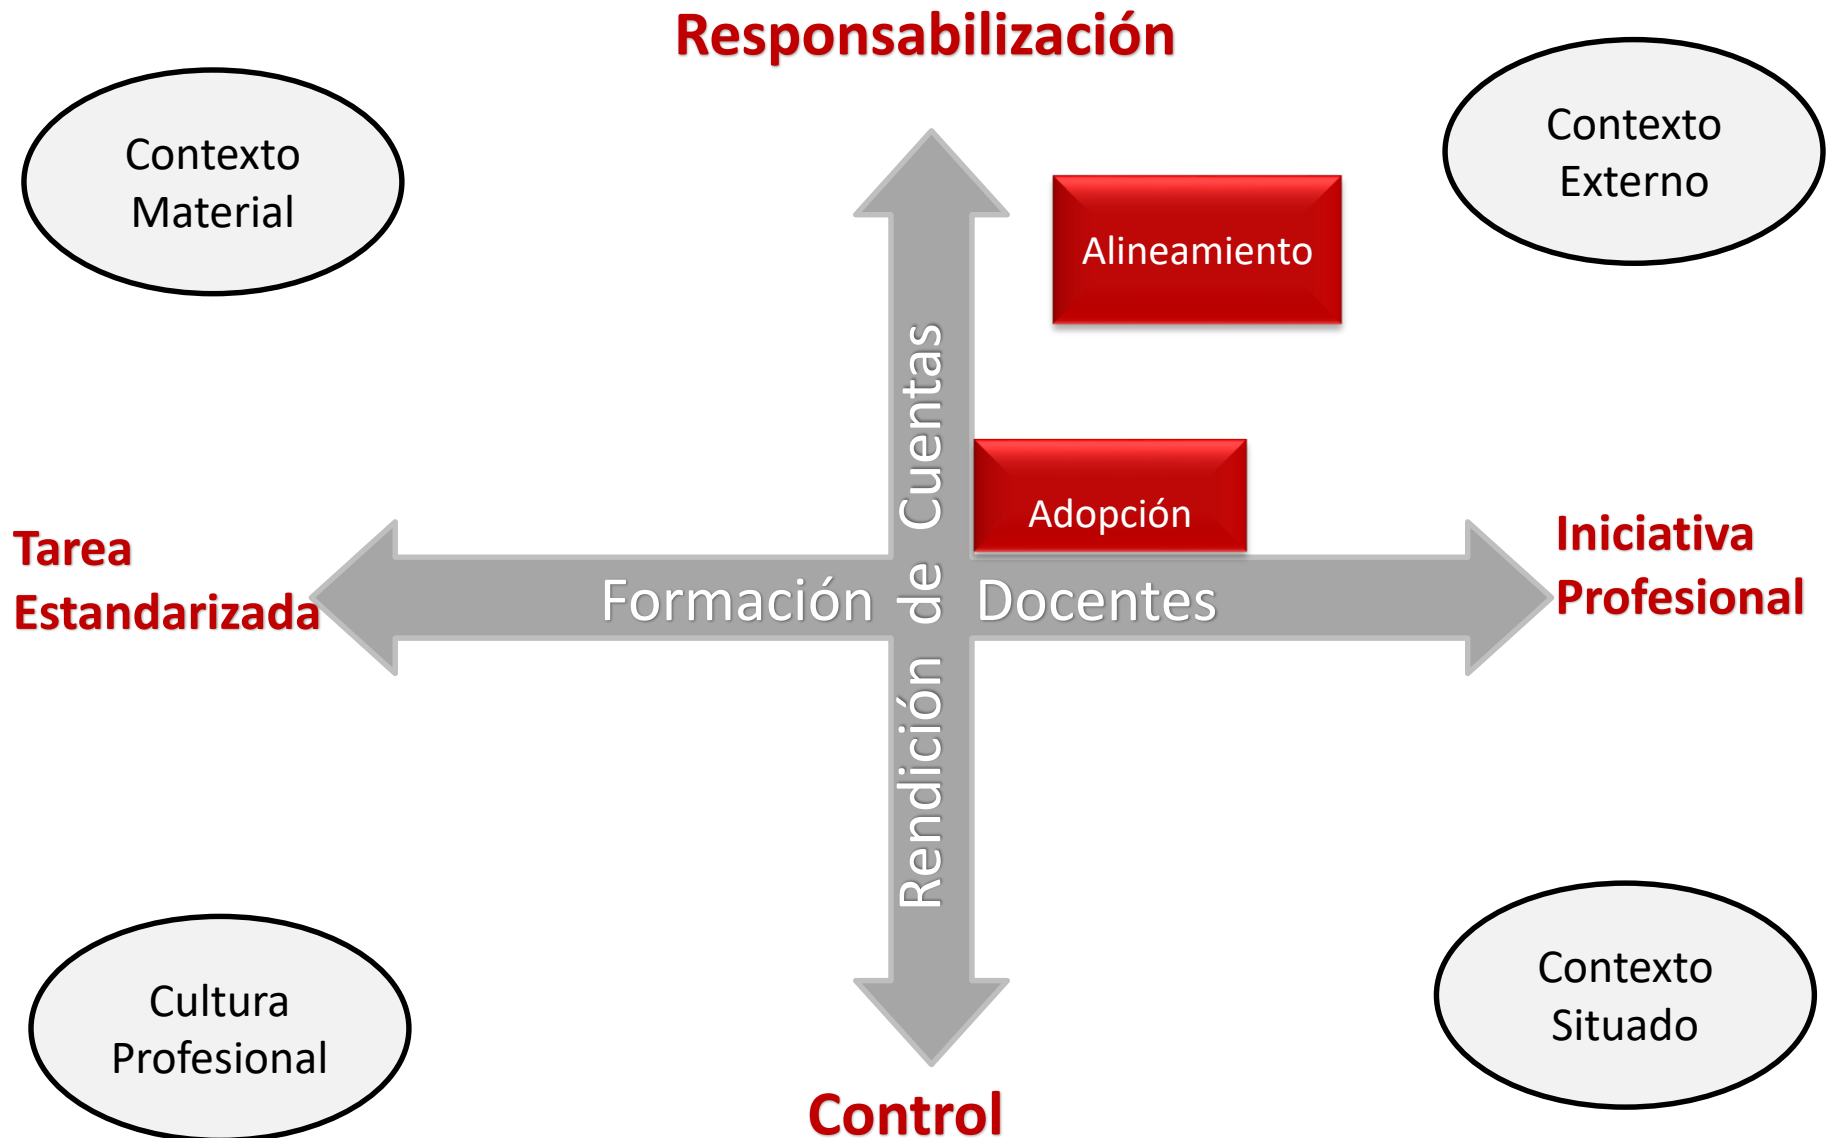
Responsabilización

Contexto Material

Contexto Externo

Alineamiento

Rendición de Cuentas

Adopción

Tarea Estandarizada

Formación de Docentes

Iniciativa Profesional

Cultura Profesional

Contexto Situado

Control